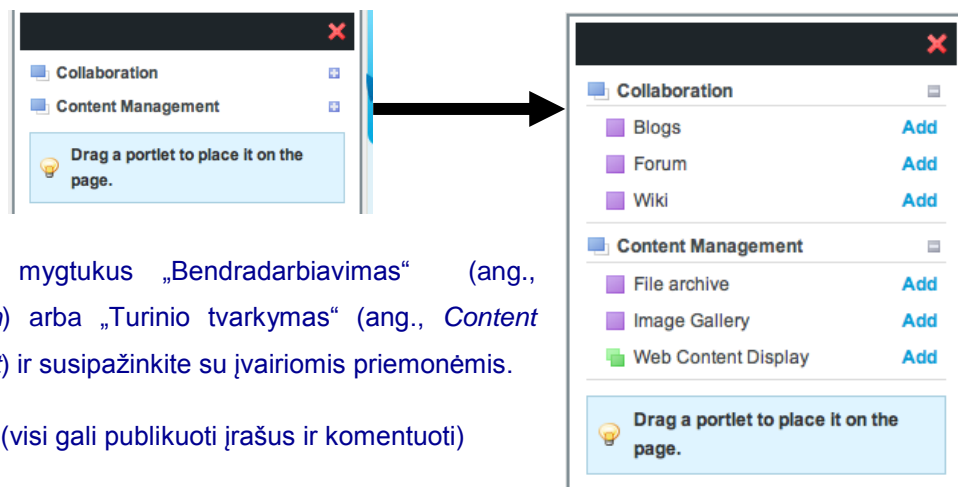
Collaboration

Content Management

Drag a portlet to place it on the page.

mygtukus „Bendradarbiavimas“ (ang., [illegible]) arba „Turinio tvarkymas“ (ang., *Content* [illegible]) ir susipažinkite su įvairiomis priemonėmis.

(visi gali publikuoti įrašus ir komentuoti)

Collaboration

Blogs Add

Forum Add

Wiki Add

Content Management

File archive Add

Image Gallery Add

Web Content Display Add

Drag a portlet to place it on the page.